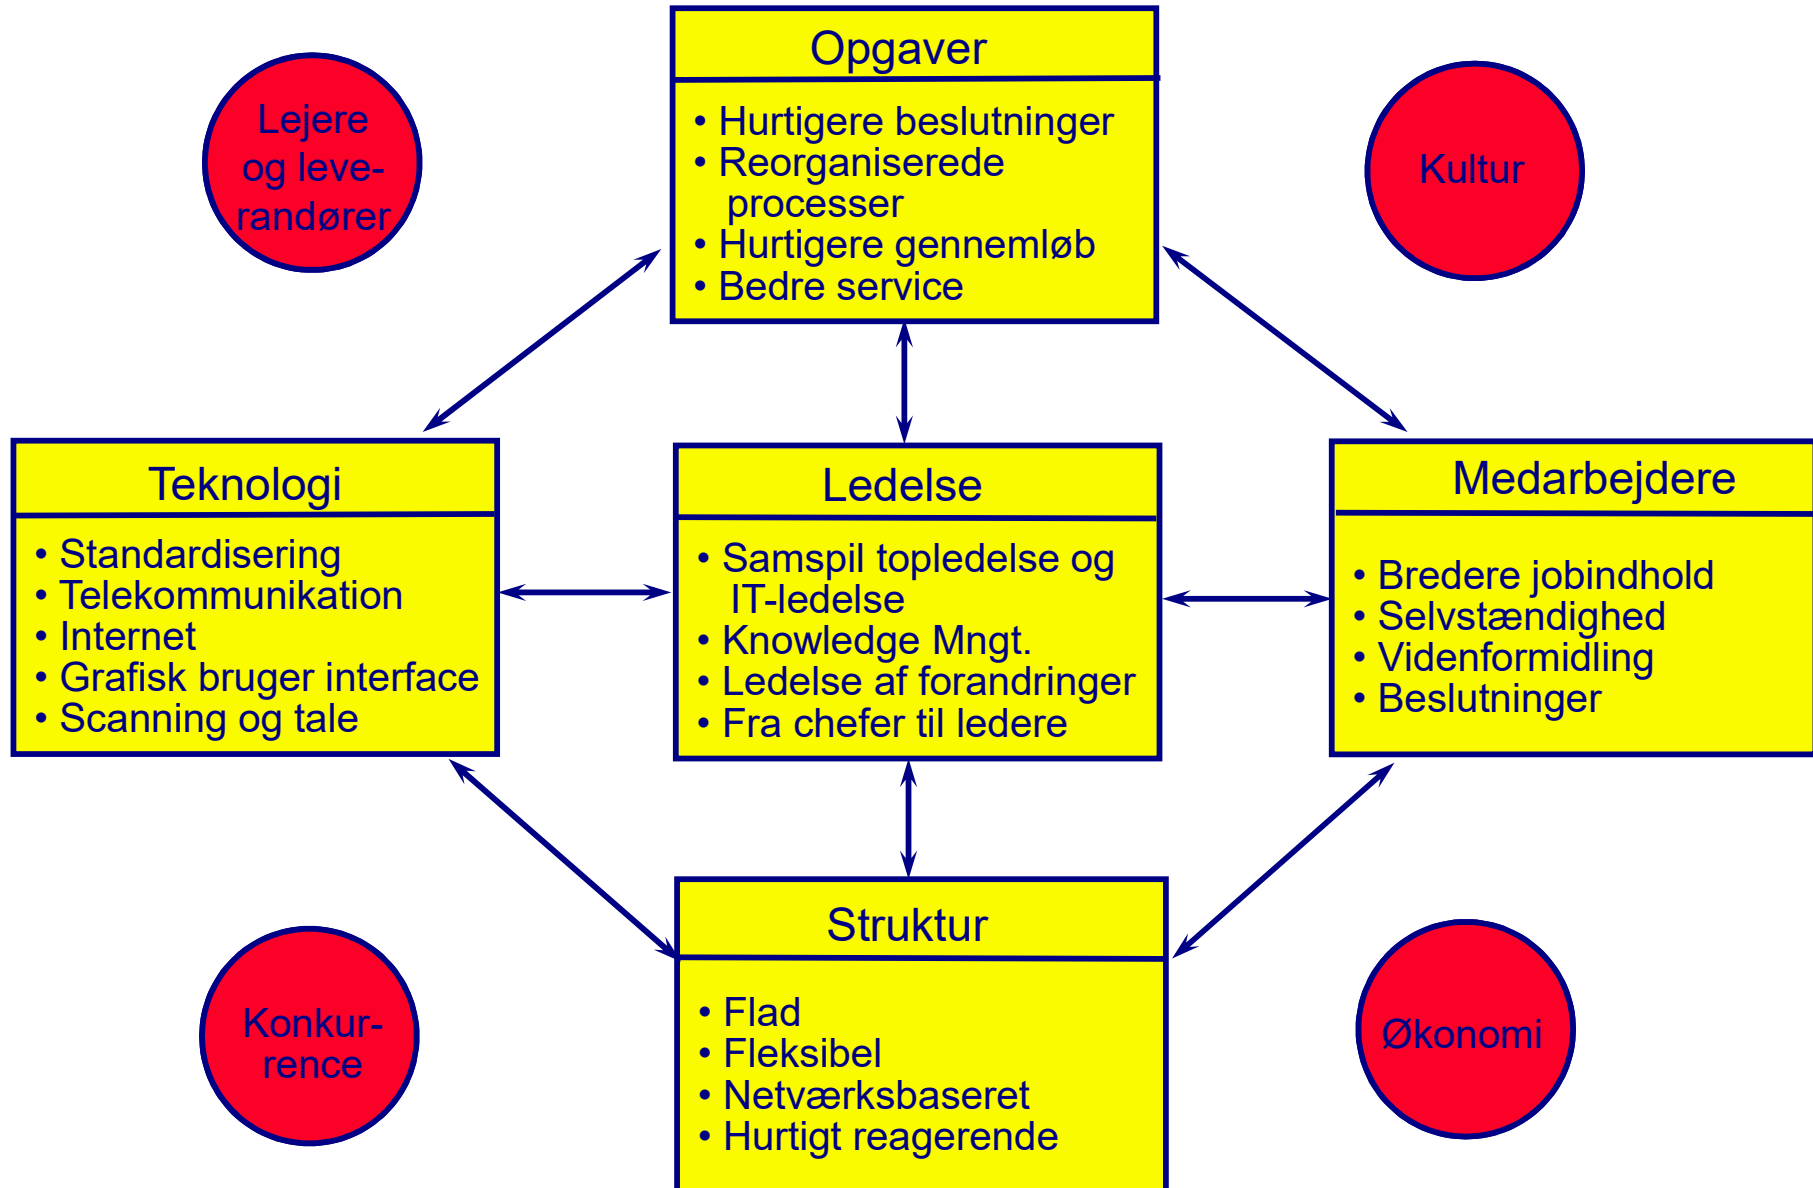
Lejere og leverandører

Opgaver

• Hurtigere beslutninger
• Reorganiserede processer
• Hurtigere gennemløb
• Bedre service

Kultur

Teknologi

• Standardisering
• Telekommunikation
• Internet
• Grafisk bruger interface
• Scanning og tale

Ledelse

• Samspil topledelse og IT-ledelse
• Knowledge Mngt.
• Ledelse af forandringer
• Fra chefer til ledere

Medarbejdere

• Bredere jobindhold
• Selvstændighed
• Videnformidling
• Beslutninger

Konkurrence

Struktur

• Flad
• Fleksibel
• Netværksbaseret
• Hurtigt reagerende

Økonomi